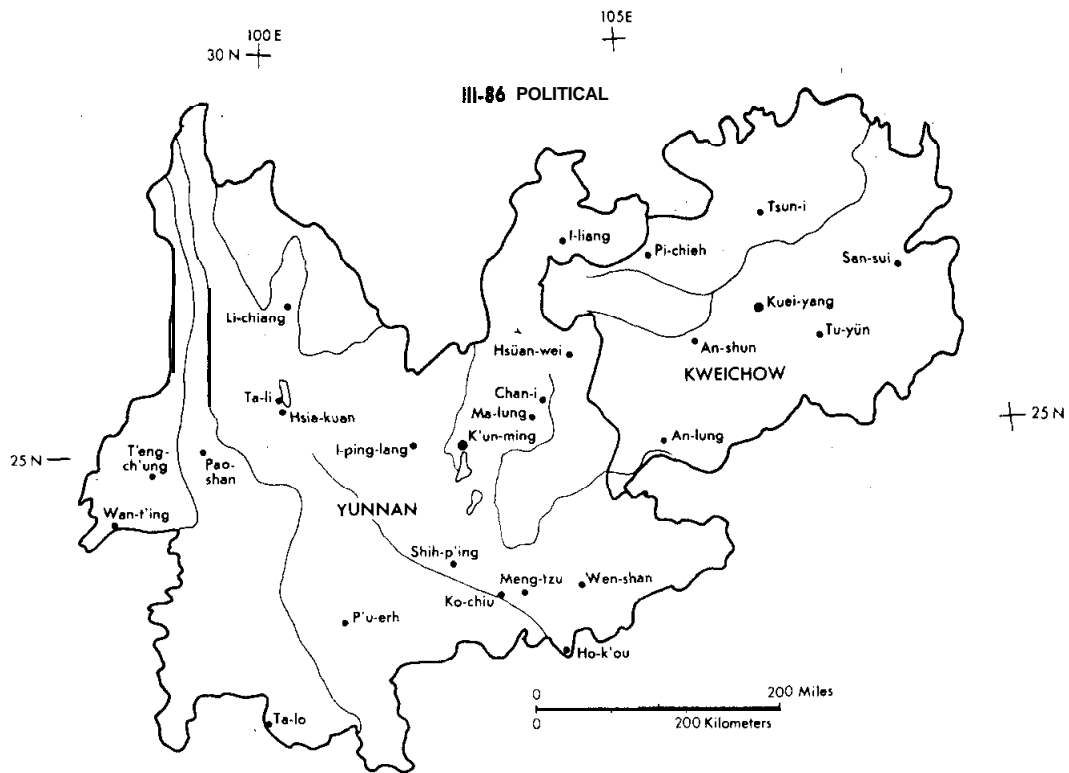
105E

100 E
30 N

III-86 POLITICAL

Tsun-i

I-liang

Pi-chieh

San-sui

Li-chiang

Kuei-yang

Tu-yün

An-shun

Hsüan-wei

KWEICHOW

Ta-li

Chan-i

Hsia-kuan

Ma-lung

25 N

An-lung

K'un-ming

25 N

I-ping-lang

T'eng-ch'ung

Pao-shan

Wan-t'ing

YUNNAN

Shih-p'ing

Meng-tzu

Wen-shan

Ko-chiu

P'u-erh

Ho-k'ou

0

200 Miles

0

200 Kilometers

Ta-lo